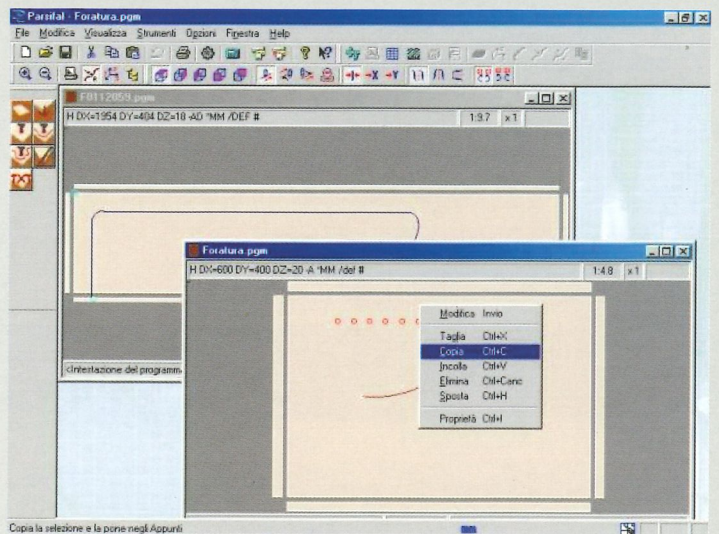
Parsifal - Foratura.pgm

File Modifica Visualizza Strumenti Opzioni Finestra Help

F0112859.pgm

H DX=1954 DY=404 DZ=18 -AD "MM /DEF #

1:9.7 x1

<Intestazione del programm

Foratura.pgm

H DX=600 DY=400 DZ=20 -A "MM /def #

1:4.8 x1

Modifica Invio
Taglia Ctrl+X
Copia Ctrl+C
Incolla Ctrl+V
Elimina Ctrl+Canc
Sposta Ctrl+H
Proprietà Ctrl+I

Copia la selezione e la pone negli Appunti